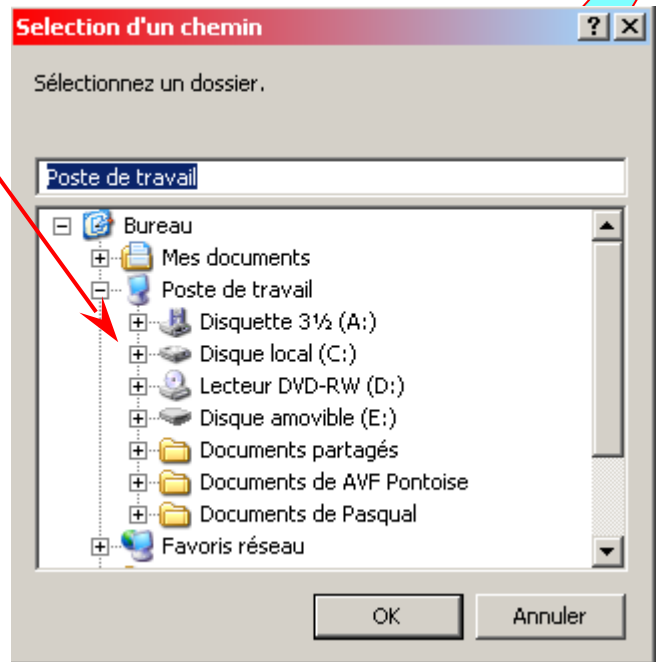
Selection d'un chemin
?
X

Sélectionnez un dossier.

Poste de travail

Bureau
Mes documents
Poste de travail
Disquette 3½ (A:)
Disque local (C:)
Lecteur DVD-RW (D:)
Disque amovible (E:)
Documents partagés
Documents de AVF Pontoise
Documents de Pasqual
Favoris réseau

OK
Annuler